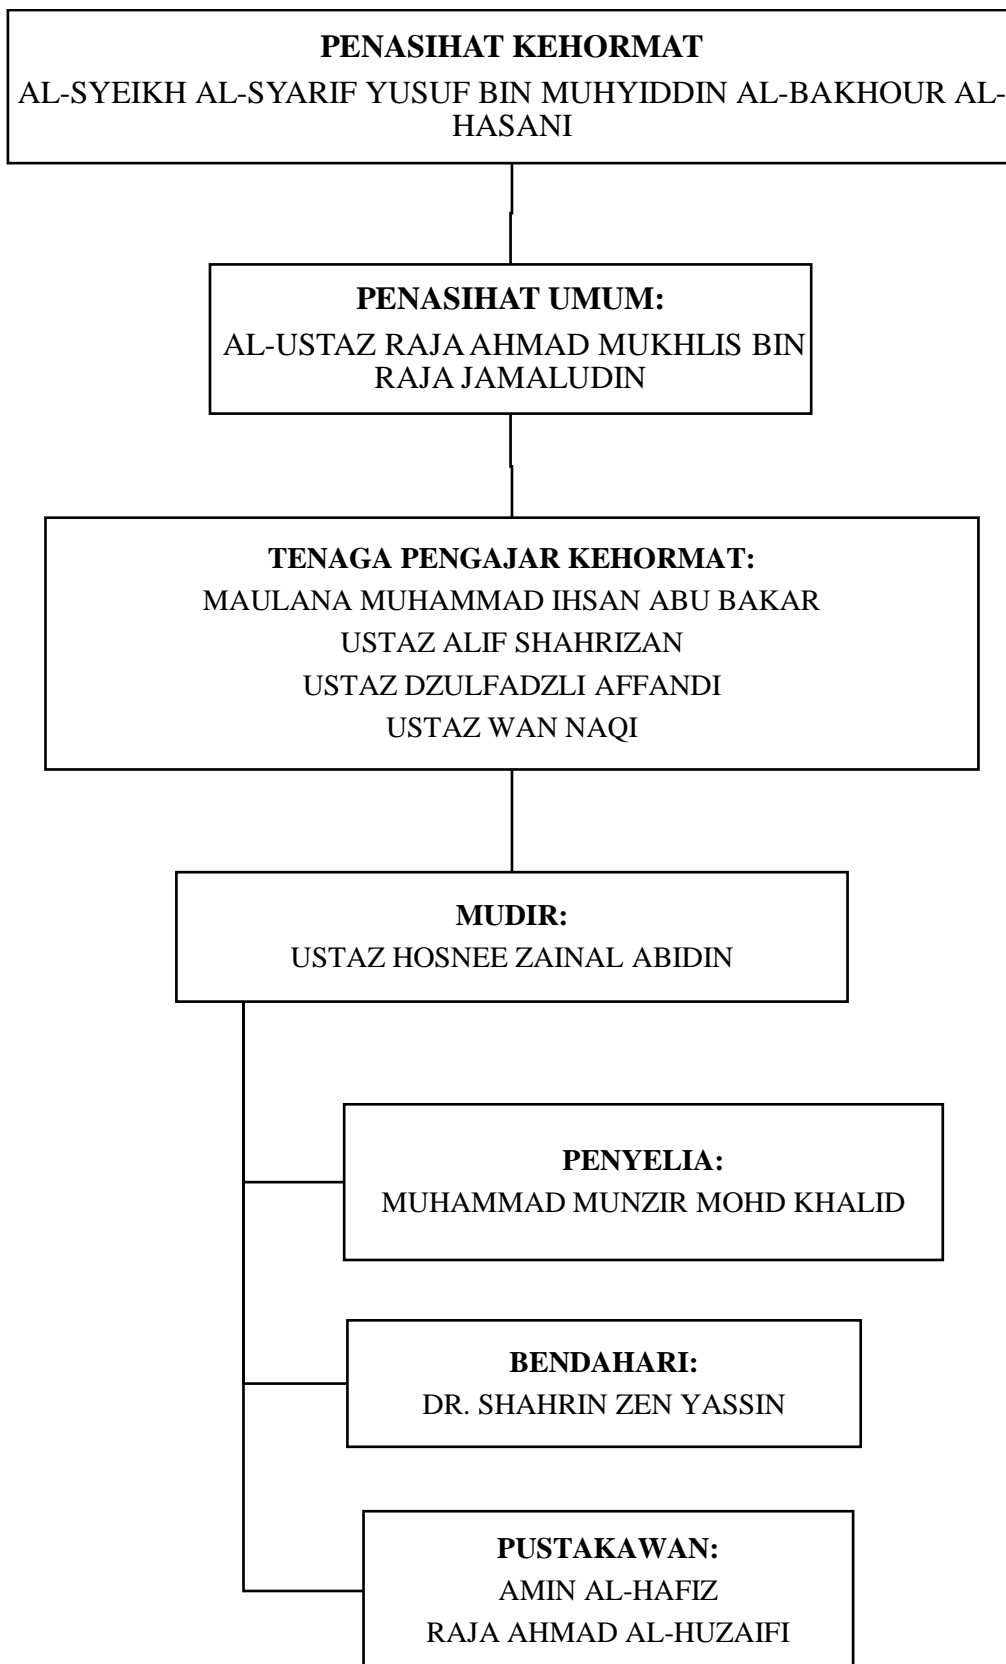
PENASIHAT KEHORMAT
AL-SYEIKH AL-SYARIF YUSUF BIN MUHYIDDIN AL-BAKHOUR AL-HASANI

PENASIHAT UMUM:
AL-USTAZ RAJA AHMAD MUKHLIS BIN RAJA JAMALUDIN

TENAGA PENGAJAR KEHORMAT:
MAULANA MUHAMMAD IHSAN ABU BAKAR
USTAZ ALIF SHAHRIZAN
USTAZ DZULFADZLI AFFANDI
USTAZ WAN NAQI

MUDIR:
USTAZ HOSNEE ZAINAL ABIDIN

PENYELIA:
MUHAMMAD MUNZIR MOHD KHALID

BENDAHARI:
DR. SHAHRIN ZEN YASSIN

PUSTAKAWAN:
AMIN AL-HAFIZ
RAJA AHMAD AL-HUZAIFI